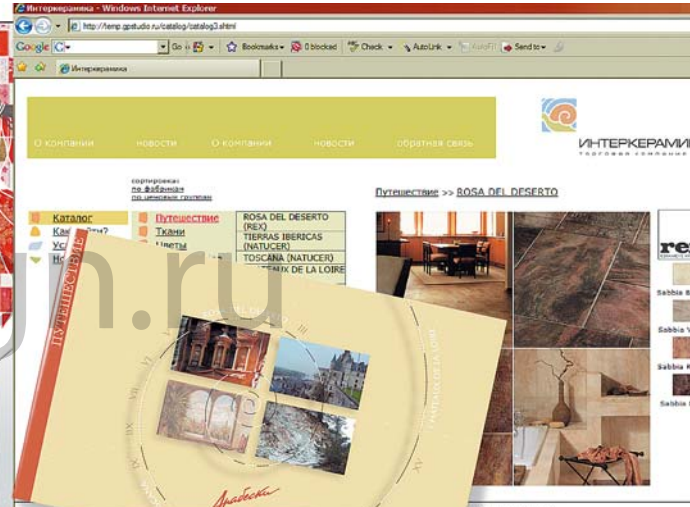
Интеркерамика - Windows Internet Explorer

http://temp.gpstudio.ru/catalog/catalog3.shtml

Google G- Go Bookmarks 0 blocked Check AutoLink AutoFill Send to

Интеркерамика

О компании новости О компании новости обратная связь

ИНТЕРКЕРАМИКА торговая компания

сортировка: по фабрикам по ценовым группам

Путешествие >> ROSA DEL DESERTO

Каталог
Как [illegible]
Ус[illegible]
Но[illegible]

Путешествие
Ткани
Цветы

ROSA DEL DESERTO (REX)
TIERRAS IBERICAS (NATUCER)
TOSCANA (NATUCER)
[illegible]EAUX DE LA LOIRE

res

Sabbia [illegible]
Sabbia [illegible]
Sabbia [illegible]
Sabbia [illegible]

ПУТЕШЕСТВИЕ

CHATEAUX DE LA LOIRE

Арабески

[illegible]n.ru